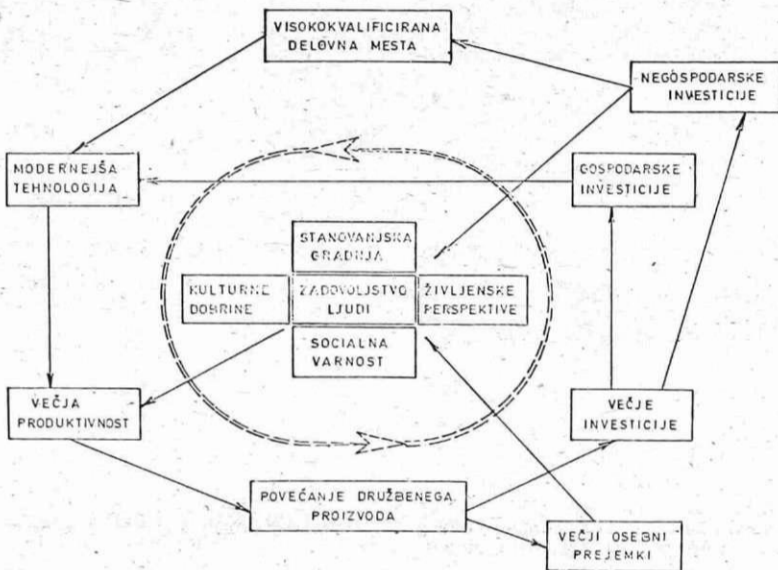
VISOKOKVALIFICIRANA DELOVNA MESTA

NEGOSPODARSKE INVESTICIJE

MODERNEJŠA TEHNOLOGIJA

GOSPODARSKE INVESTICIJE

STANOVANJSKA GRADNJA

KULTURNE DOBRINE

ZADOVOLJSTVO LJUDI

ŽIVLJENSKE PERSPEKTIVE

SOCIALNA VARNOST

VEČJA PRODUKTIVNOST

VEČJE INVESTICIJE

POVEČANJE DRUŽBENEGA PROIZVODA

VEČJI OSEBNI PREJEMKI